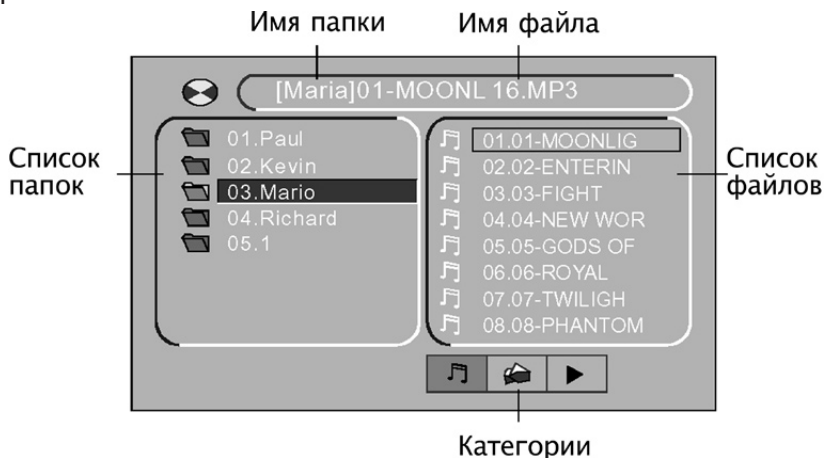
Имя папки

Имя файла

[Maria]01-MOONL 16.MP3

Список папок

01.Paul
02.Kevin
03.Mario
04.Richard
05.1

01.01-MOONLIG
02.02-ENTERIN
03.03-FIGHT
04.04-NEW WOR
05.05-GODS OF
06.06-ROYAL
07.07-TWILIGH
08.08-PHANTOM

Список файлов

Категории